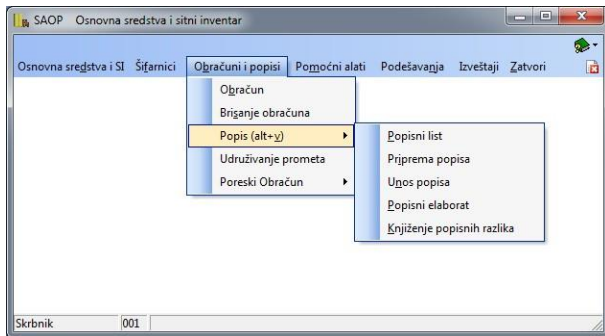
SAOP Osnovna sredstva i sitni inventar

Osnovna sredstva i SI Šifarnici Obračuni i popisi Pomoćni alati Podešavanja Izveštaji Zatvori

Obračun
Brisanje obračuna
Popis (alt+v)
Udruživanje prometa
Poreski Obračun

Popisni list
Priprema popisa
Unos popisa
Popisni elaborat
Knjiženje popisnih razlika

Skrbnik 001